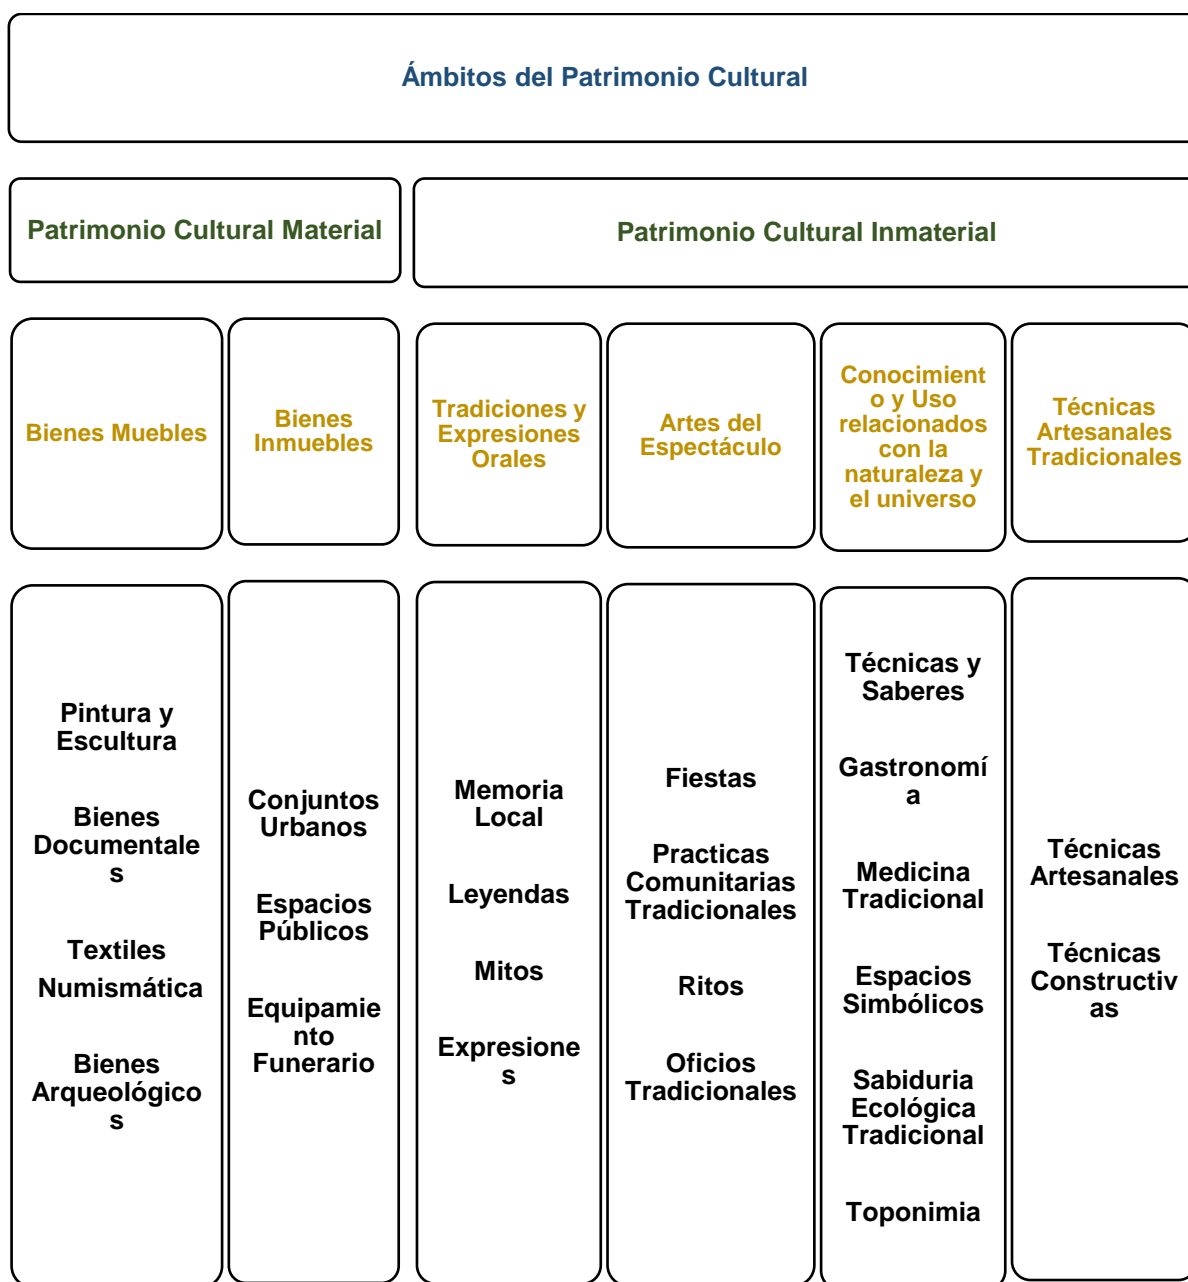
Ámbitos del Patrimonio Cultural

Patrimonio Cultural Material

Patrimonio Cultural Inmaterial

Bienes Muebles

Bienes Inmuebles

Tradiciones y Expresiones Orales

Artes del Espectáculo

Conocimiento y Uso relacionados con la naturaleza y el universo

Técnicas Artesanales Tradicionales

Pintura y Escultura

Bienes Documentales

Textiles

Numismática

Bienes Arqueológicos

Conjuntos Urbanos

Espacios Públicos

Equipamiento Funerario

Memoria Local

Leyendas

Mitos

Expresiones

Fiestas

Practicas Comunitarias Tradicionales

Ritos

Oficios Tradicionales

Técnicas y Saberes

Gastronomía

Medicina Tradicional

Espacios Simbólicos

Sabiduria Ecológica Tradicional

Toponimia

Técnicas Artesanales

Técnicas Constructivas